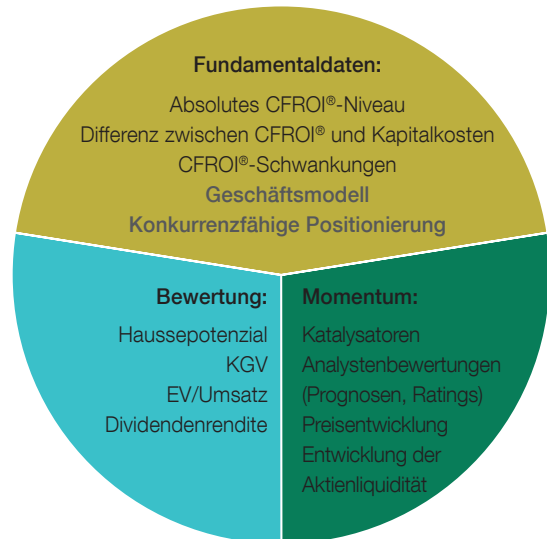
Fundamentaldaten:

Absolutes CFROI®-Niveau
Differenz zwischen CFROI® und Kapitalkosten
CFROI®-Schwankungen
Geschäftsmodell
Konkurrenzfähige Positionierung

Bewertung:

Haussepotenzial
KGV
EV/Umsatz
Dividendenrendite

Momentum:

Katalysatoren
Analystenbewertungen (Prognosen, Ratings)
Preisentwicklung
Entwicklung der Aktienliquidität